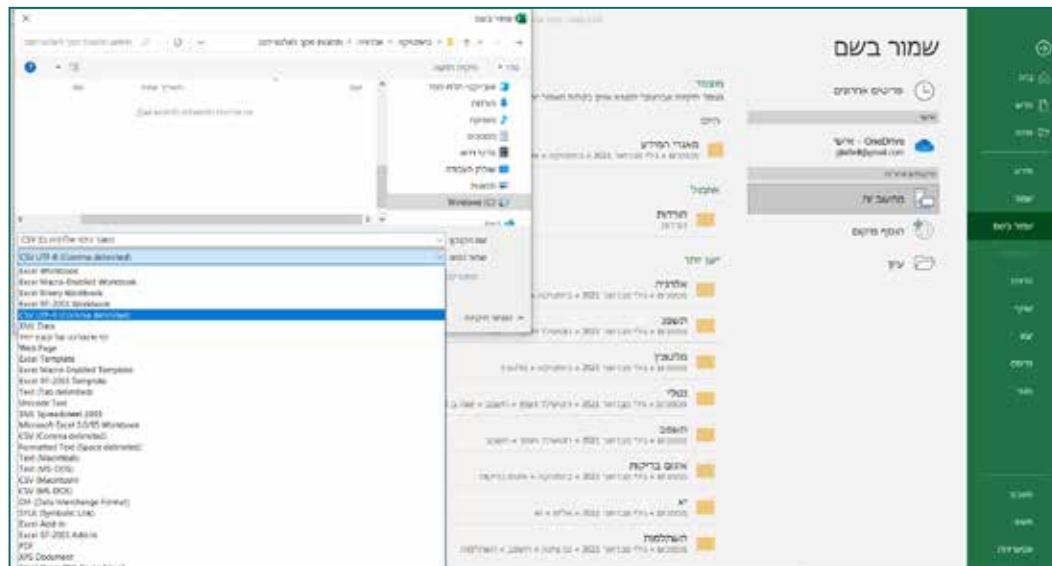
שמור בשם

קבצים אחרונים

OneDrive - אישי

מחשב זה

הוסף מקום

עיון

שמור בשם

מאגר המידע

חודות

אלחנה

השפה

מלצבין

בגלי

השפה

אבגם בדיקות

השלמות

Windows (C:)

CSV UTF-8 (Comma delimited)

Excel Workbook
Excel Macro-Enabled Workbook
Excel Binary Workbook
Excel 97-2003 Workbook
CSV UTF-8 (Comma delimited)
XML Data
Web Page
Excel Template
Excel Macro-Enabled Template
Excel 97-2003 Template
Text (Tab delimited)
Unicode Text
XML Spreadsheet 2003
Microsoft Excel 5.0/95 Workbook
CSV (Comma delimited)
Formatted Text (Space delimited)
Text (Macintosh)
Text (MS-DOS)
CSV (Macintosh)
CSV (MS-DOS)
DIF (Data Interchange Format)
SYLK (Symbolic Link)
Excel Add-in
Excel 97-2003 Add-in
PDF
XPS Document